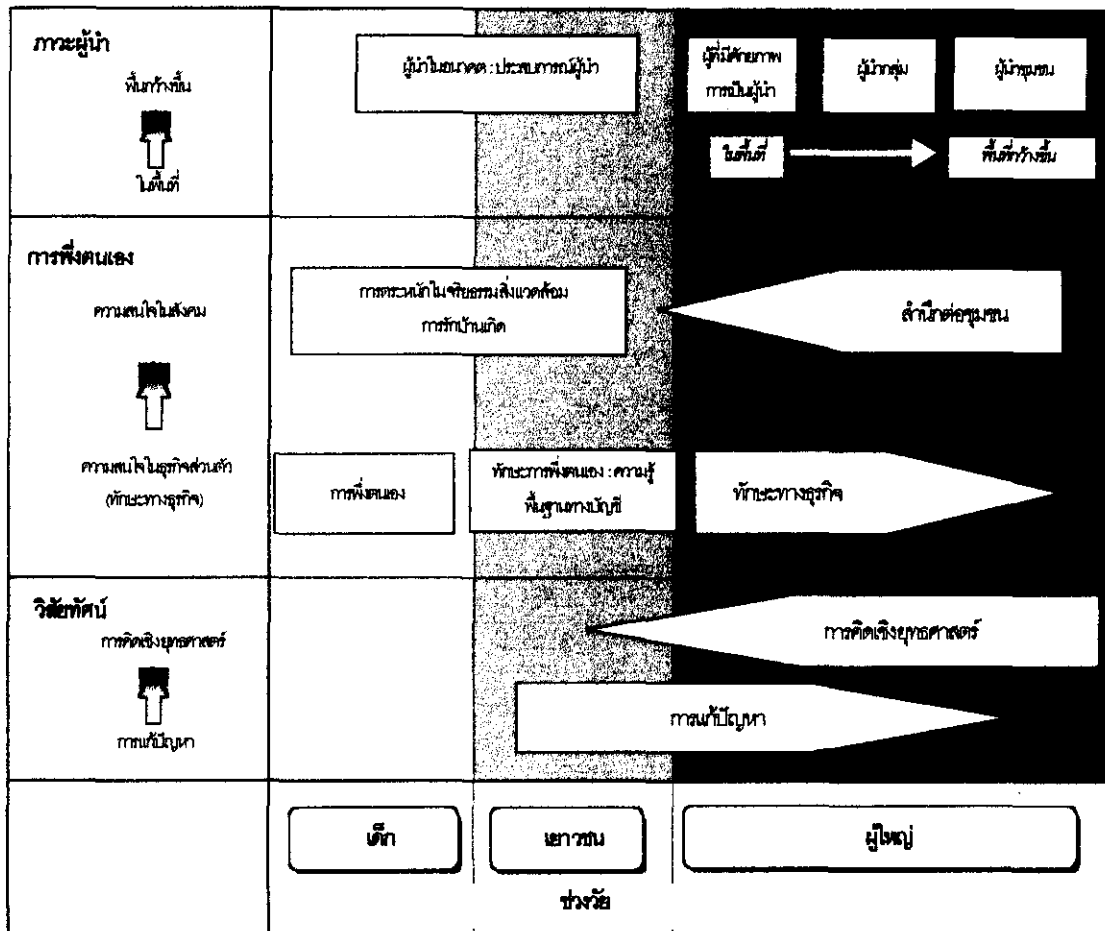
ภาวะผู้นำ
พื้นที่กว้างขึ้น
ในพื้นที่

ผู้นำในอนาคต : ประสบการณ์ผู้นำ

ผู้ที่มีศักยภาพการเป็นผู้นำ

ผู้นำกลุ่ม

ผู้นำชุมชน

ในพื้นที่

พื้นที่กว้างขึ้น

การพึ่งตนเอง
ความสนใจในสังคม
ความสนใจในธุรกิจส่วนตัว (ทักษะทางธุรกิจ)

การตระหนักในจริยธรรมสิ่งแวดล้อม การรักบ้านเกิด

สำนึกต่อชุมชน

การพึ่งตนเอง

ทักษะการพึ่งตนเอง : ความรู้พื้นฐานทางบัญชี

ทักษะทางธุรกิจ

วิสัยทัศน์
การคิดเชิงยุทธศาสตร์
การแก้ปัญหา

การคิดเชิงยุทธศาสตร์

การแก้ปัญหา

เด็ก

เยาวชน

ผู้ใหญ่

ช่วงวัย